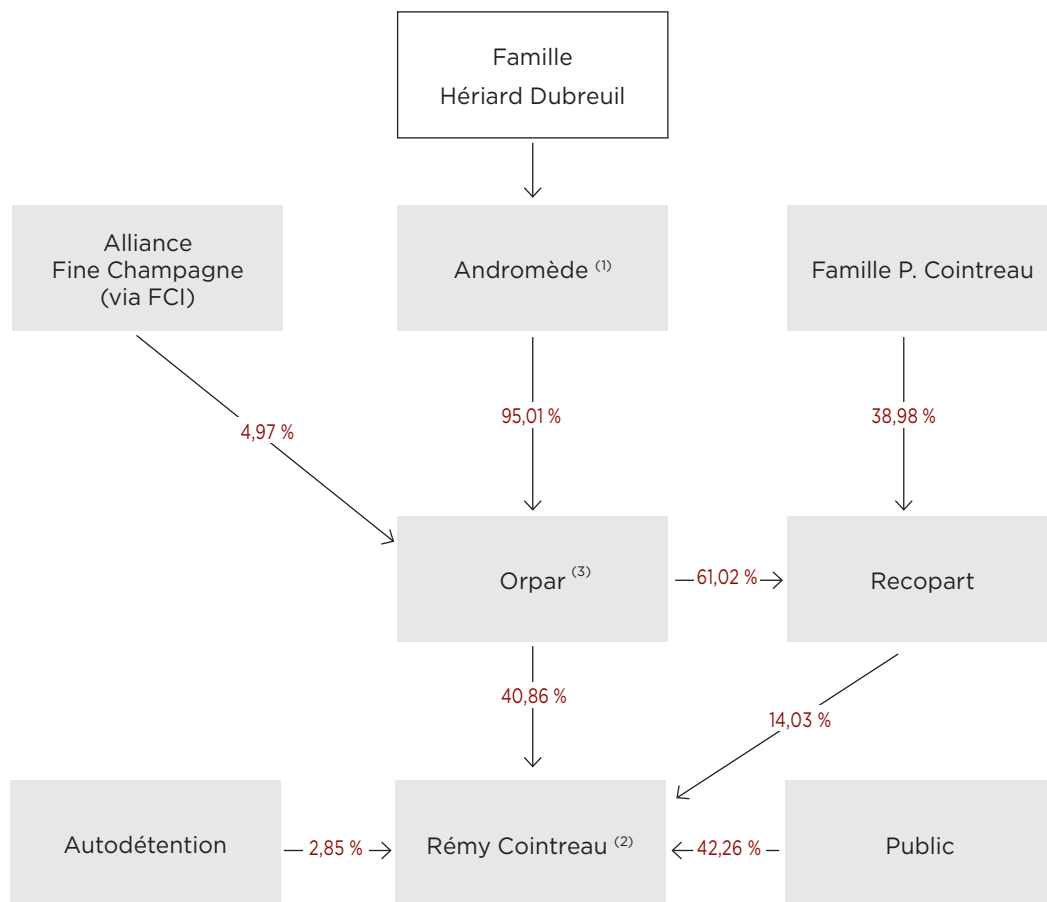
Famille
Hériard Dubreuil

Alliance
Fine Champagne
(via FCI)

Andromède $^{(1)}$

Famille P. Cointreau

4,97 %

95,01 %

38,98 %

Orpar $^{(3)}$

61,02 %

Recopart

40,86 %

14,03 %

Autodétention

2,85 %

Rémy Cointreau $^{(2)}$

42,26 %

Public